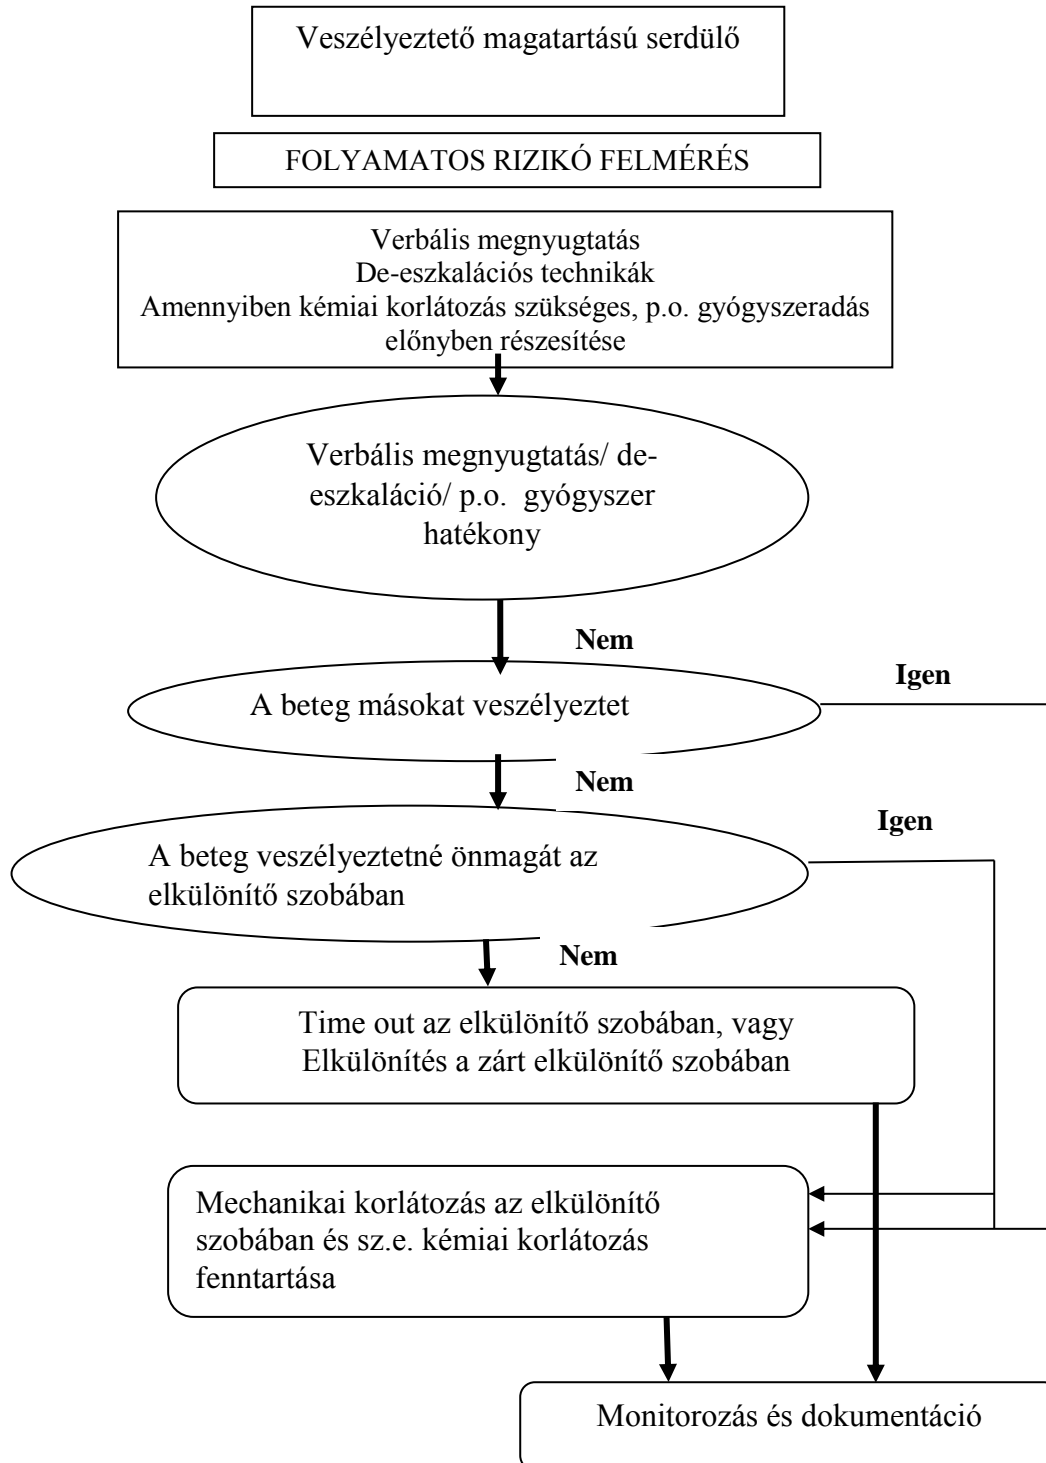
Veszélyeztető magatartású serdülő

FOLYAMATOS RIZIKÓ FELMÉRÉS

Verbális megnyugtatás
De-eszkalációs technikák
Amennyiben kémiai korlátozás szükséges, p.o. gyógyszeradás előnyben részesítése

Verbális megnyugtatás/ de-eszkaláció/ p.o. gyógyszer hatékony

Nem

A beteg másokat veszélyeztet

Igen

Nem

Igen

A beteg veszélyeztetné önmagát az elkülönítő szobában

Nem

Time out az elkülönítő szobában, vagy
Elkülönítés a zárt elkülönítő szobában

Mechanikai korlátozás az elkülönítő szobában és sz.e. kémiai korlátozás fenntartása

Monitorozás és dokumentáció